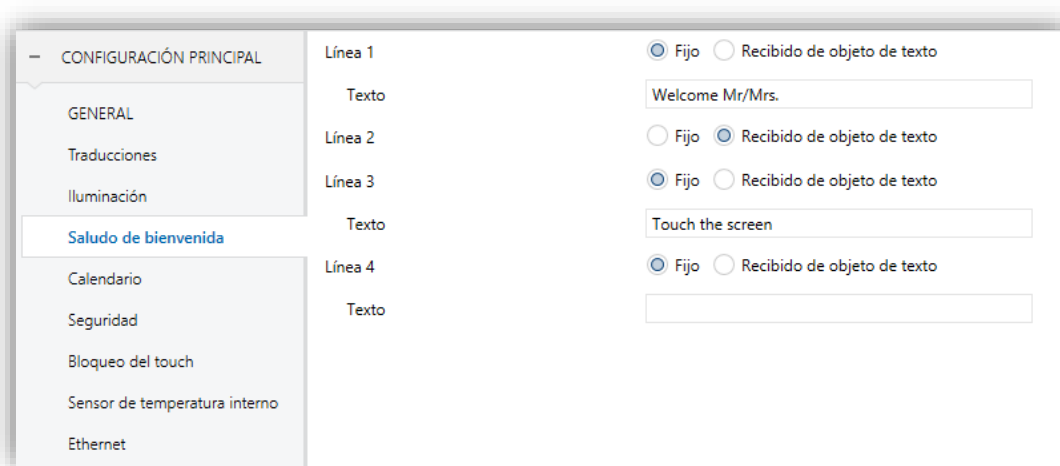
— CONFIGURACIÓN PRINCIPAL

GENERAL

Traducciones

Iluminación

Saludo de bienvenida

Calendario

Seguridad

Bloqueo del touch

Sensor de temperatura interno

Ethernet

Línea 1 Fijo Recibido de objeto de texto

Texto Welcome Mr/Mrs.

Línea 2 Fijo Recibido de objeto de texto

Línea 3 Fijo Recibido de objeto de texto

Texto Touch the screen

Línea 4 Fijo Recibido de objeto de texto

Texto